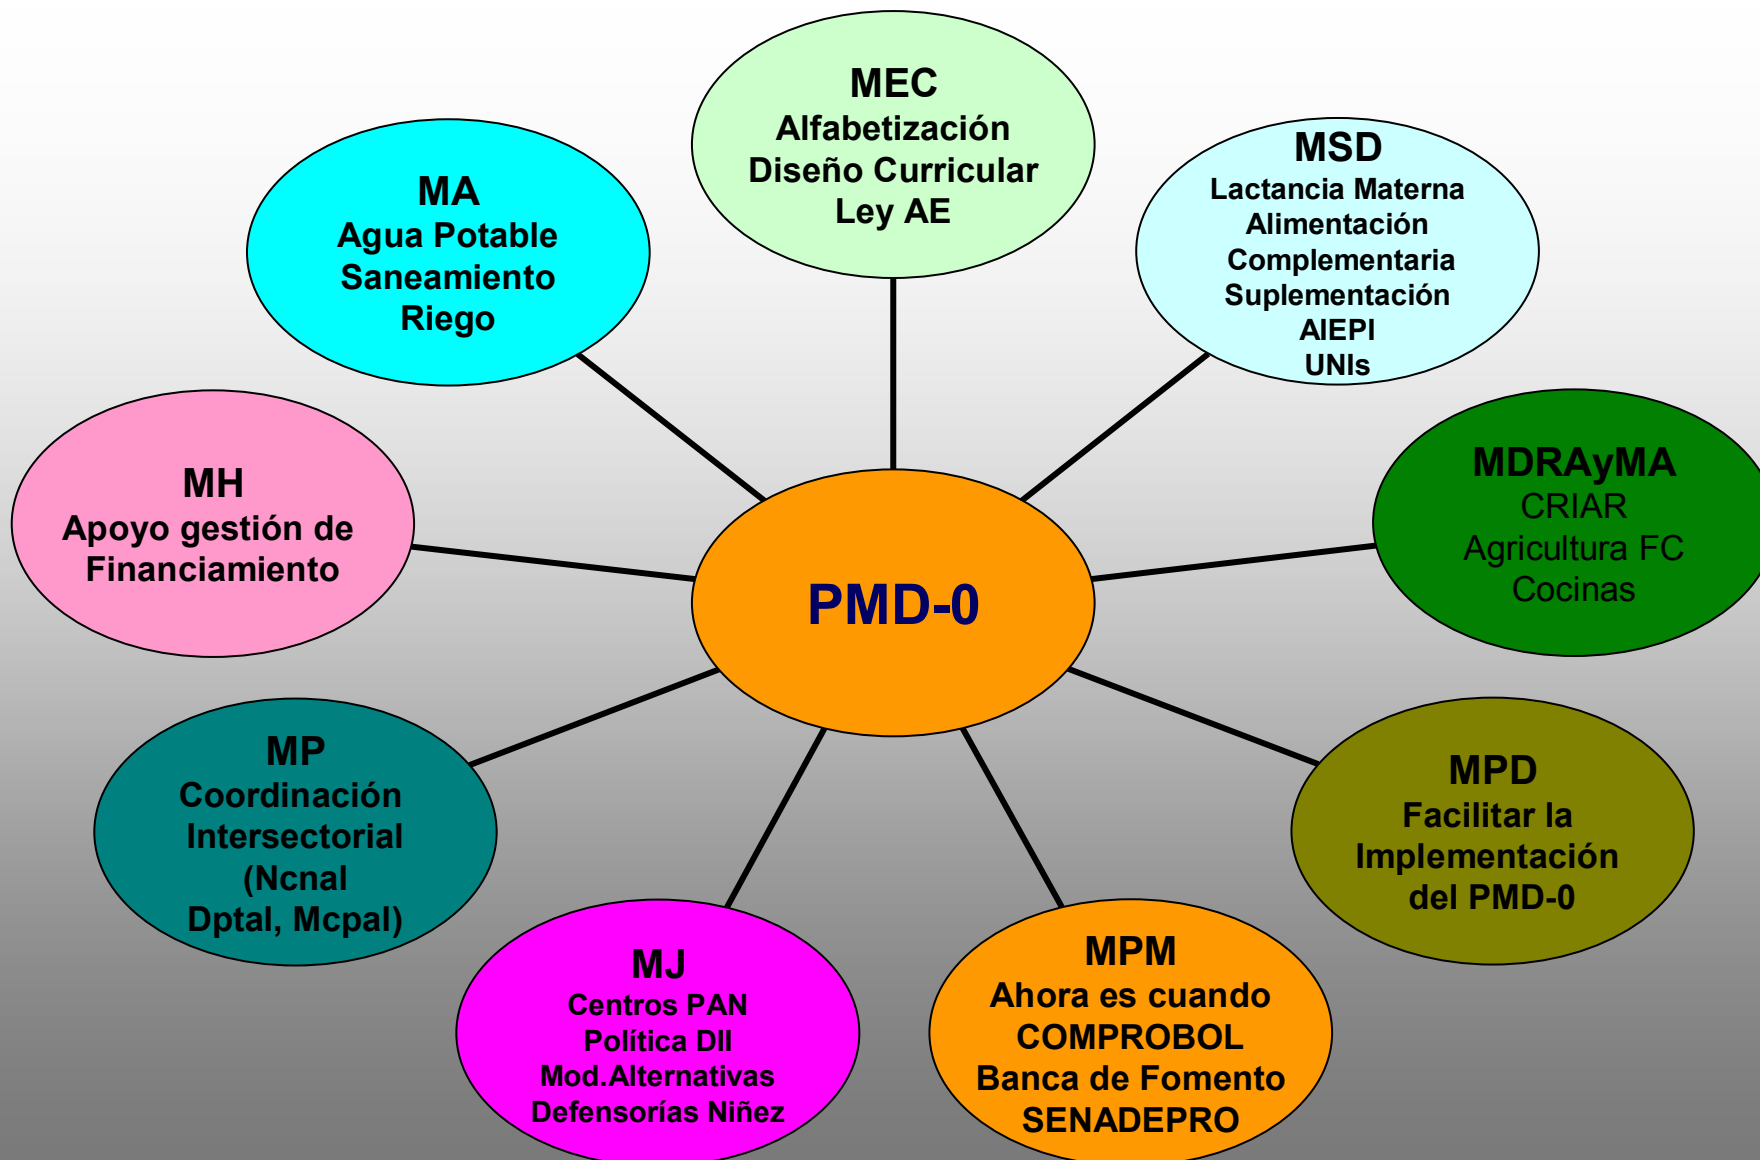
MEC
Alfabetización
Diseño Curricular
Ley AE

MA
Agua Potable
Saneamiento
Riego

MSD
Lactancia Materna
Alimentación
Complementaria
Suplementación
AIEPI
UNIs

MH
Apoyo gestión de
Financiamiento

PMD-0

MDRAyMA
CRIAR
Agricultura FC
Cocinas

MP
Coordinación
Intersectorial
(Ncnal
Dptal, Mcpal)

MPD
Facilitar la
Implementación
del PMD-0

MJ
Centros PAN
Política DII
Mod.Alternativas
Defensorías Niñez

MPM
Ahora es cuando
COMPROBOL
Banca de Fomento
SENADEPRO